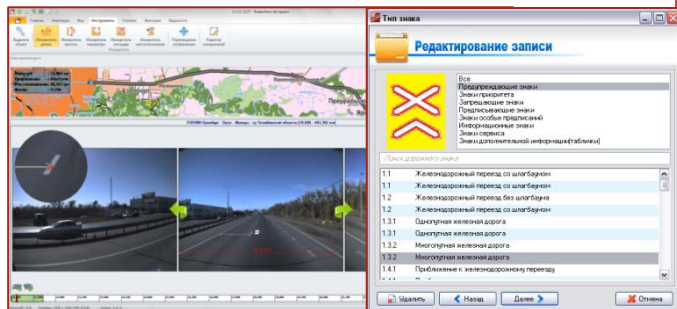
Тип знака

Редактирование записи

Все
Предупреждающие знаки
Знаки приоритета
Запрещающие знаки
Предписывающие знаки
Знаки особых предписаний
Информационные знаки
Знаки сервиса
Знаки дополнительной информации(таблички)

Поиск дорожного знака

| | |
|---|---|
| 1.1 | Железнодорожный переезд со шлагбаумом |
| 1.1 | Железнодорожный переезд со шлагбаумом |
| 1.2 | Железнодорожный переезд без шлагбаума |
| 1.2 | Железнодорожный переезд со шлагбаумом |
| 1.3.1 | Однопутная железная дорога |
| 1.3.1 | Однопутная железная дорога |
| 1.3.2 | Многопутная железная дорога |
| 1.3.2 | Многопутная железная дорога |
| 1.4.1 | Приближение к железнодорожному переезду |

Удалить
Назад
Далее
Отмена

Главная
Навигация
Вид
Инструменты
Отчеты
Фильтры
Видеосъемка